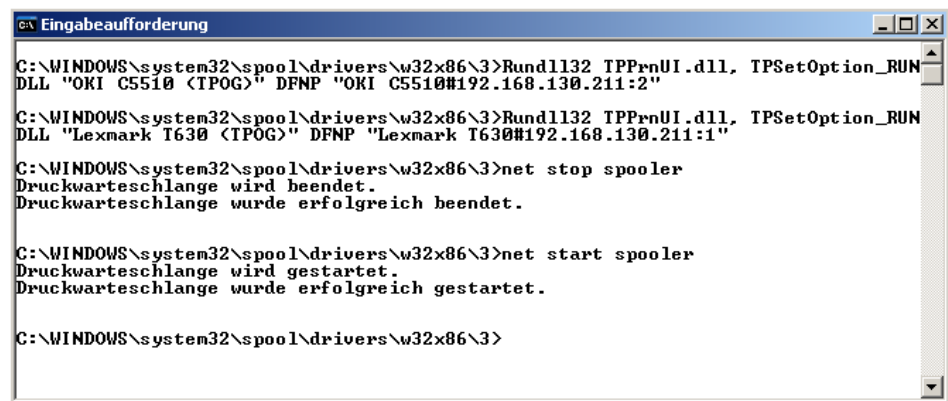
Eingabeaufforderung

C:\WINDOWS\system32\spool\drivers\w32x86\3>Rundll32 TPPrnUI.dll, TPSetOption_RUNDLL "OKI C5510 (TPOG)" DFNP "OKI C5510#192.168.130.211:2"

C:\WINDOWS\system32\spool\drivers\w32x86\3>Rundll32 TPPrnUI.dll, TPSetOption_RUNDLL "Lexmark T630 (TPOG)" DFNP "Lexmark T630#192.168.130.211:1"

C:\WINDOWS\system32\spool\drivers\w32x86\3>net stop spooler
Druckwarteschlange wird beendet.
Druckwarteschlange wurde erfolgreich beendet.

C:\WINDOWS\system32\spool\drivers\w32x86\3>net start spooler
Druckwarteschlange wird gestartet.
Druckwarteschlange wurde erfolgreich gestartet.

C:\WINDOWS\system32\spool\drivers\w32x86\3>